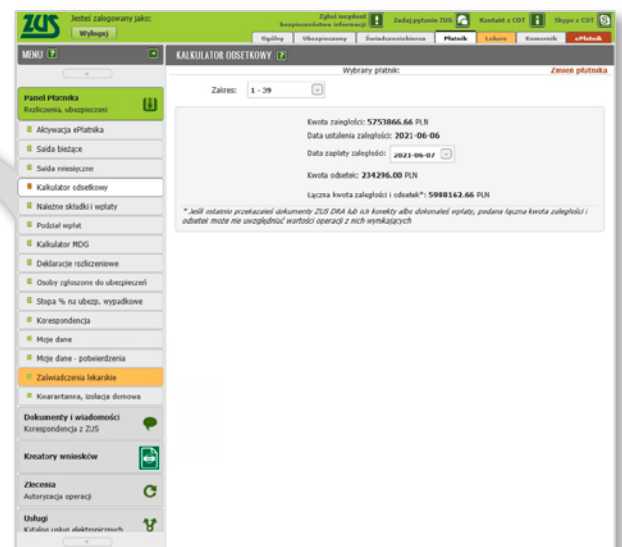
ZUS Jesteś zalogowany jako: Wyloguj

Zgłoś incydent bezpieczeństwa informacji Zadaj pytanie ZUS Kontakt z COT Skype z COT

Ogólny Ubezpieczony Świadczeniobiorca Płatnik Lekarz Komornik ePłatnik

MENU ?

KALKULATOR ODSETKOWY ?

Wybrany płatnik:

Zmień płatnika

Panel Płatnika
Rozliczenia, ubezpieczeni

Aktywacja ePłatnika
Salda bieżące
Salda miesięczne
Kalkulator odsetkowy
Należne składki i wpłaty
Podział wpłat
Kalkulator MDG
Deklaracje rozliczeniowe
Osoby zgłoszone do ubezpieczeń
Stopa % na ubezp. wypadkowe
Korespondencja
Moje dane
Moje dane - potwierdzenia
Zaświadczenia lekarskie
Kwarantanna, izolacja domowa

Dokumenty i wiadomości
Korespondencja z ZUS

Kreatory wniosków

Zlecenia
Autoryzacja operacji

Usługi
Katalog usług elektronicznych

Zakres: 1 - 39

Kwota zaległości: 5753866.66 PLN
Data ustalenia zaległości: 2021-06-06
Data zapłaty zaległości: 2021-06-07
Kwota odsetek: 234296.00 PLN
Łączna kwota zaległości i odsetek*: 5988162.66 PLN

* Jeśli ostatnio przekazałeś dokumenty ZUS DRA lub ich korekty albo dokonałeś wpłaty, podana łączna kwota zaległości i odsetek może nie uwzględniać wartości operacji z nich wynikających